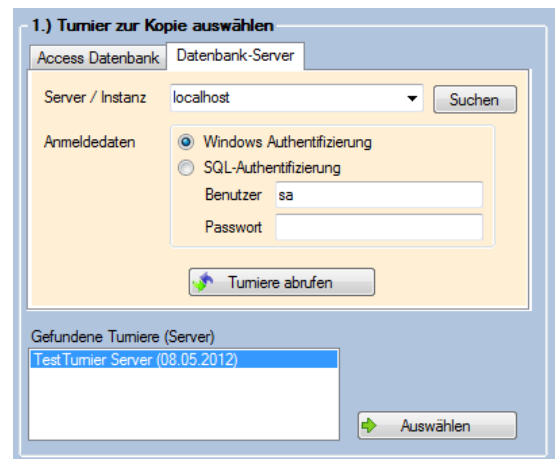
1.) Turnier zur Kopie auswählen

Access Datenbank
Datenbank-Server

Server / Instanz
localhost
Suchen

Anmeldedaten
Windows Authentifizierung
SQL-Authentifizierung
Benutzer
sa
Passwort

Turniere abrufen

Gefundene Turniere (Server)
TestTurnier Server (08.05.2012)

Auswählen